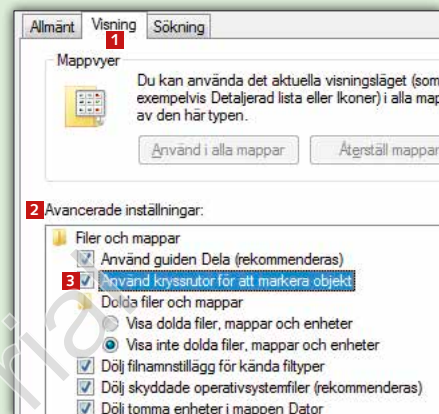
Allmänt Visning Sökning
1
Mappvyer
Du kan använda det aktuella visningsläget (som exempelvis Detaljerad lista eller Ikoner) i alla map av den här typen.
Använd i alla mappar Återställ mappar
2 Avancerade inställningar:
Filer och mappar
Använd guiden Dela (rekommenderas)
3 Använd kryssrutor för att markera objekt
Dolda filer och mappar
Visa dolda filer, mappar och enheter
Visa inte dolda filer, mappar och enheter
Dölj filnamnstillägg för kända filtyper
Dölj skyddade operativsystemfiler (rekommenderas)
Dölj tomma enheter i mappen Dator